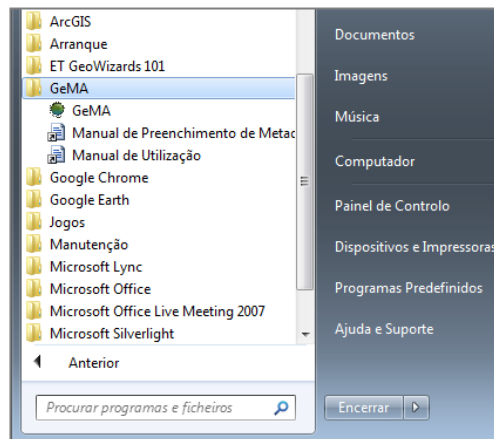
ArcGIS
Arranque
ET GeoWizards 101
GeMA
GeMA
Manual de Preenchimento de Metac
Manual de Utilização
Google Chrome
Google Earth
Jogos
Manutenção
Microsoft Lync
Microsoft Office
Microsoft Office Live Meeting 2007
Microsoft Silverlight
Anterior
Procurar programas e ficheiros

Documentos
Imagens
Música
Computador
Painel de Controlo
Dispositivos e Impressoras
Programas Predefinidos
Ajuda e Suporte
Encerrar